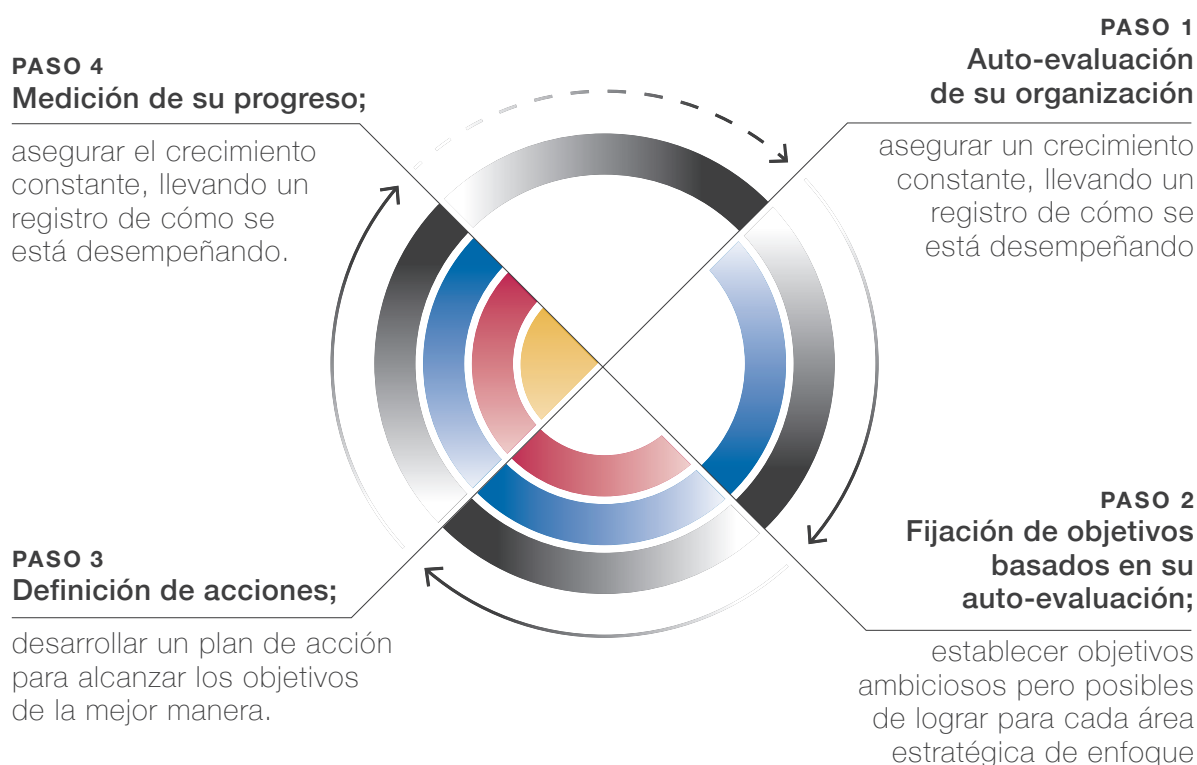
PASO 4
Medición de su progreso;

asegurar el crecimiento constante, llevando un registro de cómo se está desempeñando.

PASO 1
Auto-evaluación de su organización

asegurar un crecimiento constante, llevando un registro de cómo se está desempeñando

PASO 3
Definición de acciones;

desarrollar un plan de acción para alcanzar los objetivos de la mejor manera.

PASO 2
Fijación de objetivos basados en su auto-evaluación;

establecer objetivos ambiciosos pero posibles de lograr para cada área estratégica de enfoque